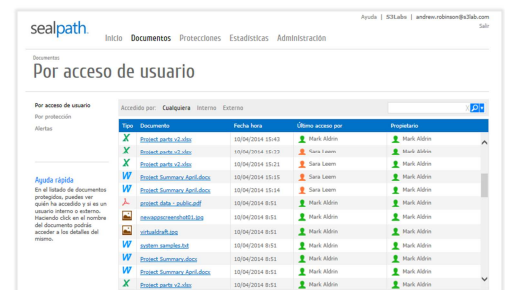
Ayuda | S3Labs | andrew.robinson@s3lab.com
Salir

sealpath

Inicio Documentos Protecciones Estadisticas Administración

Documentos
Por acceso de usuario

Por acceso de usuario
Por protección
Alertas

Ayuda rápida
En el listado de documentos protegidos, puedes ver quién ha accedido y si es un usuario interno o externo. Haciendo click en el nombre del documento podrás acceder a los detalles del mismo.

Accedido por: Cualquiera Interno Externo

| Tipo | Documento | Fecha hora | Último acceso por | Propietario |
|---|---|---|---|---|
| X | Project parts v2.xlsx | 10/04/2014 15:43 | Mark Aldrin | Mark Aldrin |
| X | Project parts v2.xlsx | 10/04/2014 15:22 | Sara Leem | Mark Aldrin |
| X | Project parts v2.xlsx | 10/04/2014 15:21 | Sara Leem | Mark Aldrin |
| W | Project Summary April.docx | 10/04/2014 15:15 | Sara Leem | Mark Aldrin |
| W | Project Summary April.docx | 10/04/2014 15:14 | Sara Leem | Mark Aldrin |
|  | project data - public.pdf | 10/04/2014 8:51 | Mark Aldrin | Mark Aldrin |
|  | newappscreenshot61.jpg | 10/04/2014 8:51 | Mark Aldrin | Mark Aldrin |
|  | virtualdraft.jpg | 10/04/2014 8:51 | Mark Aldrin | Mark Aldrin |
| W | system samples.txt | 10/04/2014 8:51 | Mark Aldrin | Mark Aldrin |
| W | Project Summary.docx | 10/04/2014 8:51 | Mark Aldrin | Mark Aldrin |
| W | Project Summary April.docx | 10/04/2014 8:51 | Mark Aldrin | Mark Aldrin |
| X | Project parts v2.xlsx | 10/04/2014 8:51 | Mark Aldrin | Mark Aldrin |